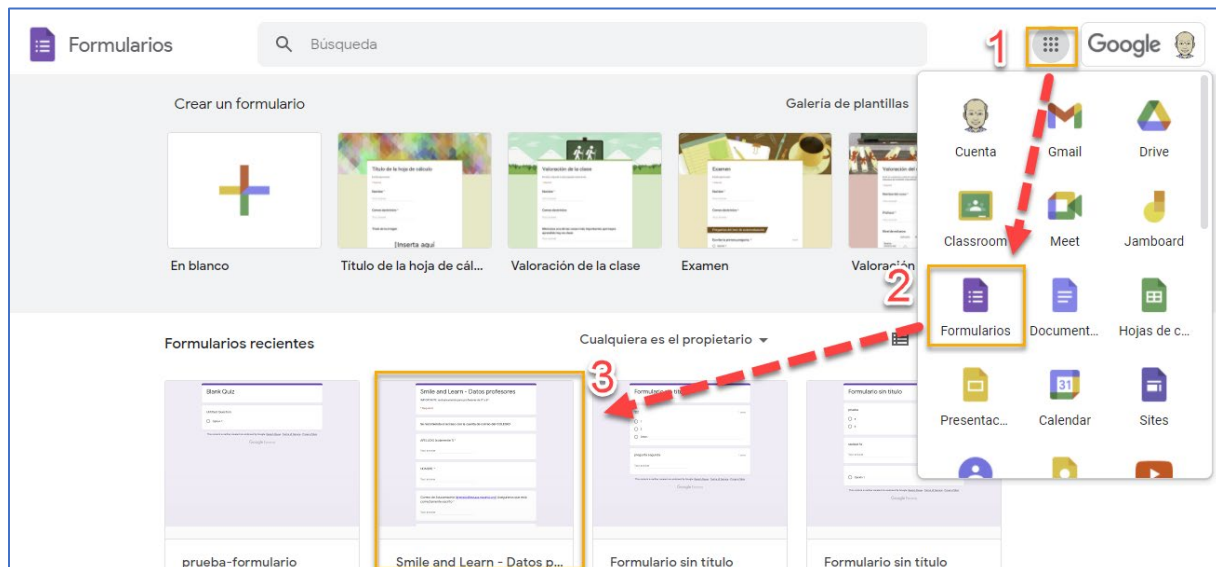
Formularios

Búsqueda

1

Google

Crear un formulario

Galería de plantillas

En blanco

Titulo de la hoja de cál...

Valoración de la clase

Examen

Valoración

Cuenta

Gmail

Drive

Classroom

Meet

Jamboard

2

Formularios

Document...

Hojas de c...

Presentac...

Calendar

Sites

Formularios recientes

Cualquiera es el propietario

3

Blank Quiz

Smile and Learn - Datos profesores

Formulario sin título

Formulario sin título

prueba-formulario

Smile and Learn - Datos p...

Formulario sin título

Formulario sin título